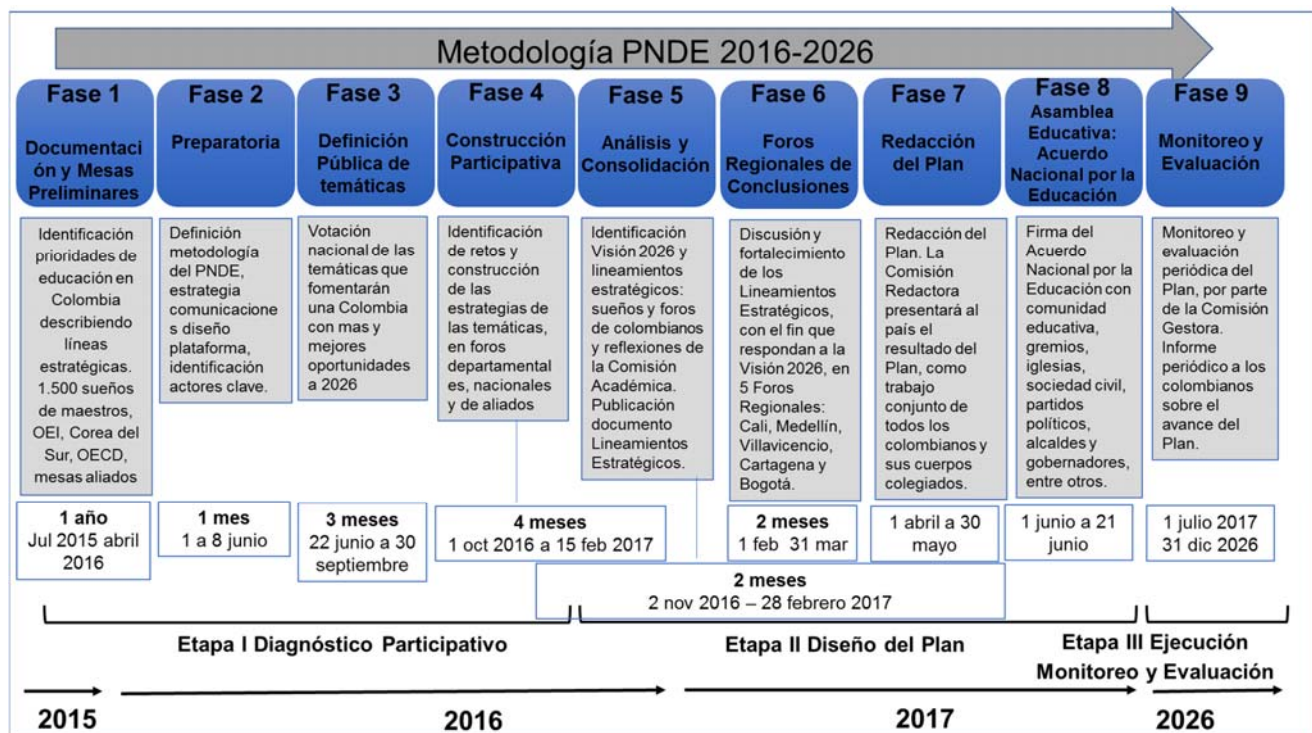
Metodología PNDE 2016-2026

Fase 1
Documentación y Mesas Preliminares

Identificación prioridades de educación en Colombia describiendo líneas estratégicas. 1.500 sueños de maestros, OEI, Corea del Sur, OECD, mesas aliados

1 año
Jul 2015 abril 2016

Fase 2
Preparatoria

Definición metodología del PNDE, estrategia comunicaciones diseño plataforma, identificación actores clave.

1 mes
1 a 8 junio

Fase 3
Definición Pública de temáticas

Votación nacional de las temáticas que fomentarán una Colombia con mas y mejores oportunidades a 2026

3 meses
22 junio a 30 septiembre

Fase 4
Construcción Participativa

Identificación de retos y construcción de las estrategias de las temáticas, en foros departamentales, nacionales y de aliados

4 meses
1 oct 2016 a 15 feb 2017

Fase 5
Análisis y Consolidación

Identificación Visión 2026 y lineamientos estratégicos: sueños y foros de colombianos y reflexiones de la Comisión Académica. Publicación documento Lineamientos Estratégicos.

2 meses
2 nov 2016 – 28 febrero 2017

Fase 6
Foros Regionales de Conclusiones

Discusión y fortalecimiento de los Lineamientos Estratégicos, con el fin que respondan a la Visión 2026, en 5 Foros Regionales: Cali, Medellín, Villavicencio, Cartagena y Bogotá.

2 meses
1 feb 31 mar

Fase 7
Redacción del Plan

Redacción del Plan. La Comisión Redactora presentará al país el resultado del Plan, como trabajo conjunto de todos los colombianos y sus cuerpos colegiados.

1 abril a 30 mayo

Fase 8
Asamblea Educativa: Acuerdo Nacional por la Educación

Firma del Acuerdo Nacional por la Educación con comunidad educativa, gremios, iglesias, sociedad civil, partidos políticos, alcaldes y gobernadores, entre otros.

1 junio a 21 junio

Fase 9
Monitoreo y Evaluación

Monitoreo y evaluación periódica del Plan, por parte de la Comisión Gestora. Informe periódico a los colombianos sobre el avance del Plan.

1 julio 2017
31 dic 2026

Etapa I Diagnóstico Participativo

Etapa II Diseño del Plan

Etapa III Ejecución Monitoreo y Evaluación

2015

2016

2017

2026